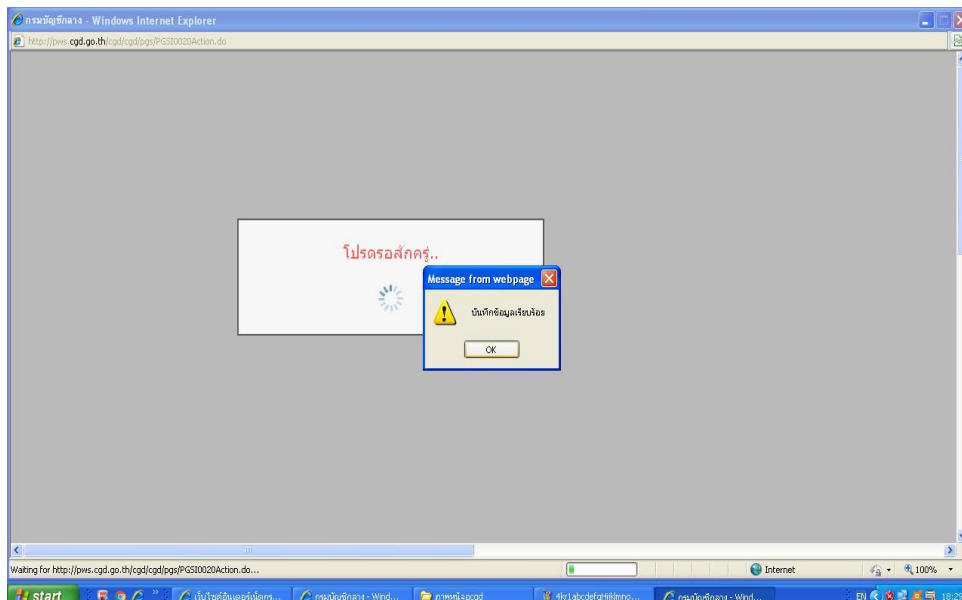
กรมบัญชีกลาง - Windows Internet Explorer

http://pws.cgd.go.th/cgd/cgd/pgs/PGSI0020Action.do

โปรดรอสักครู่..

Message from webpage

บันทึกข้อมูลเรียบร้อย

OK

Waiting for http://pws.cgd.go.th/cgd/cgd/pgs/PGSI0020Action.do...

Internet

100%

start

บันไซต์อินเตอร์เน็ตกร...

กรมบัญชีกลาง - Wind...

ภาพหน้าจอcgd

4kr1abcdefgHijklmno...

กรมบัญชีกลาง - Wind...

EN

18:2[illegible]